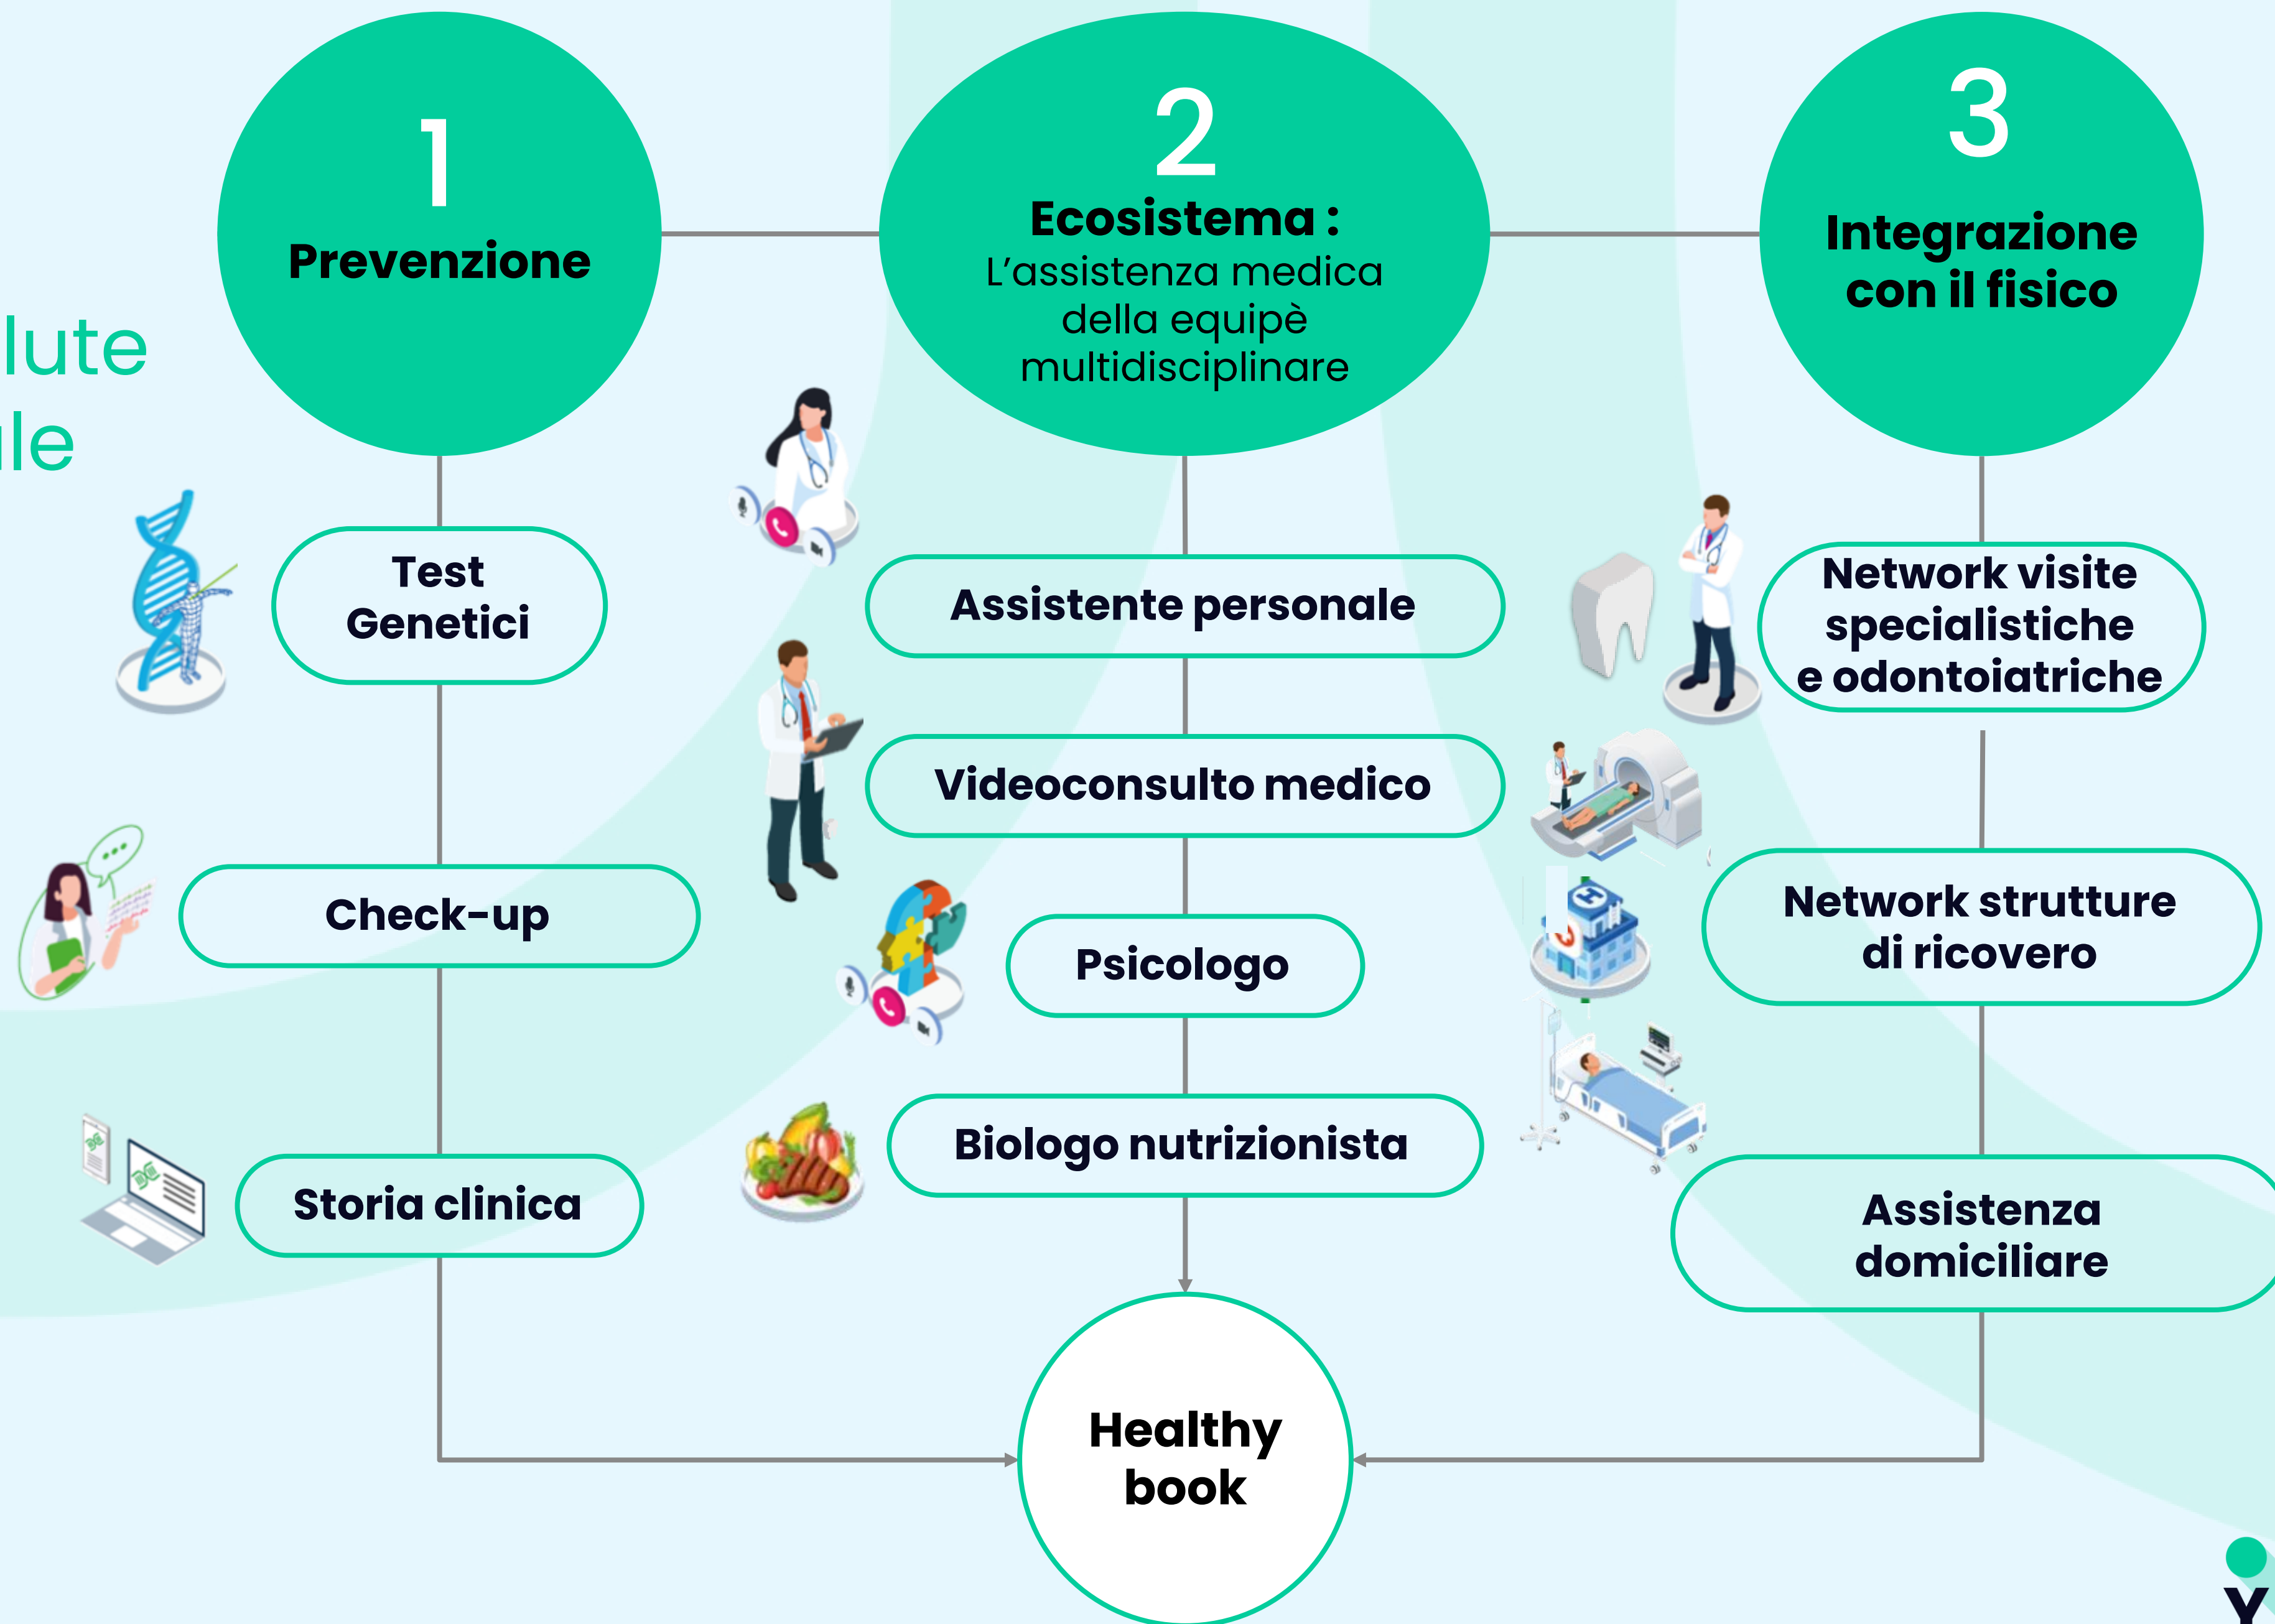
lute
le

1
Prevenzione

2
Ecosistema :
L'assistenza medica della equipè multidisciplinare

3
Integrazione con il fisico

Test Genetici

Check-up

Storia clinica

Assistente personale

Videoconsulto medico

Psicologo

Biologo nutrizionista

Network visite specialistiche e odontoiatriche

Network strutture di ricovero

Assistenza domiciliare

Healthy book

Y